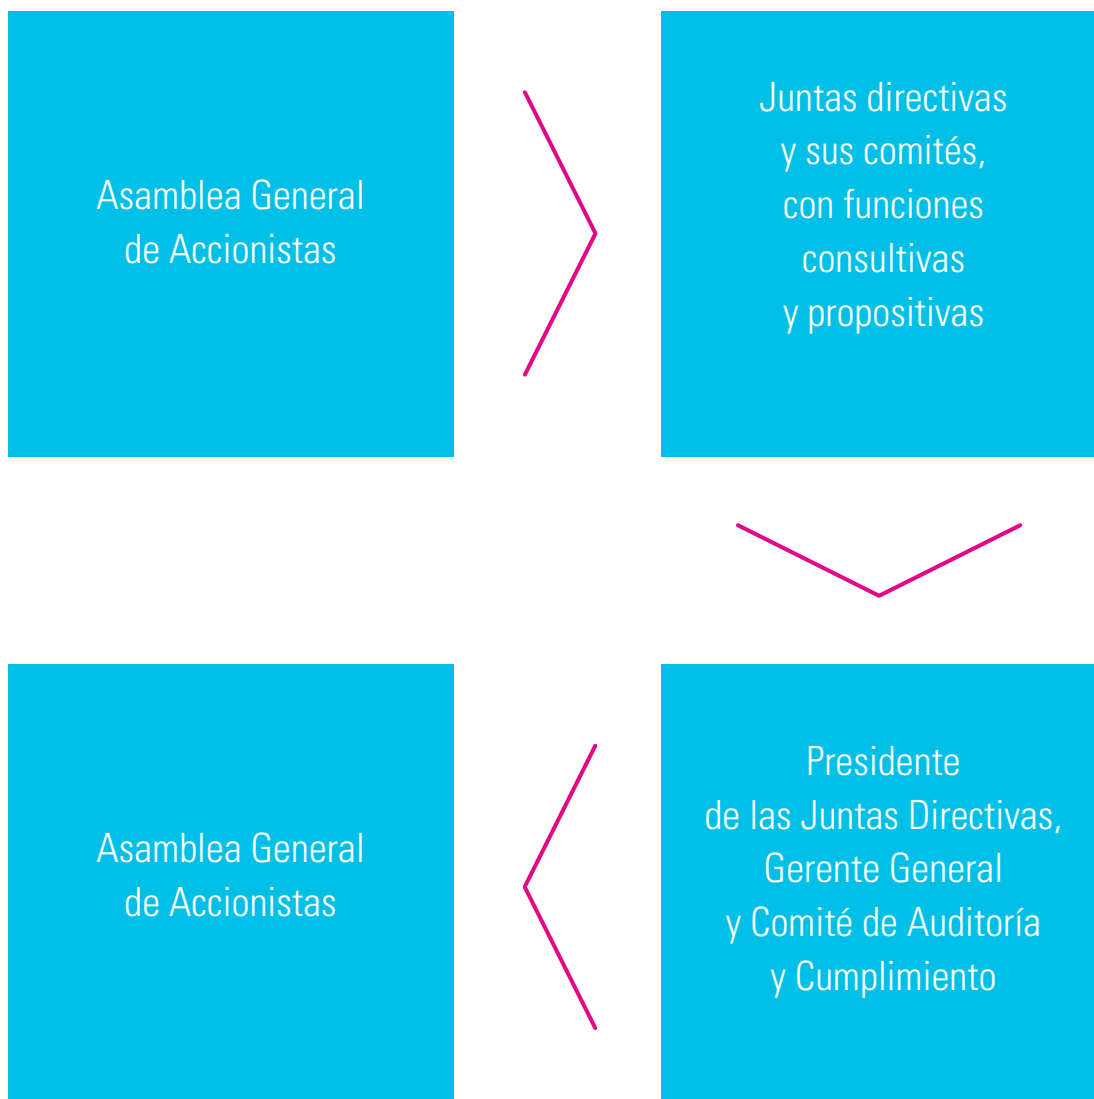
Asamblea General de Accionistas

Juntas directivas y sus comités, con funciones consultivas y propositivas

Presidente de las Juntas Directivas, Gerente General y Comité de Auditoría y Cumplimiento

Asamblea General de Accionistas